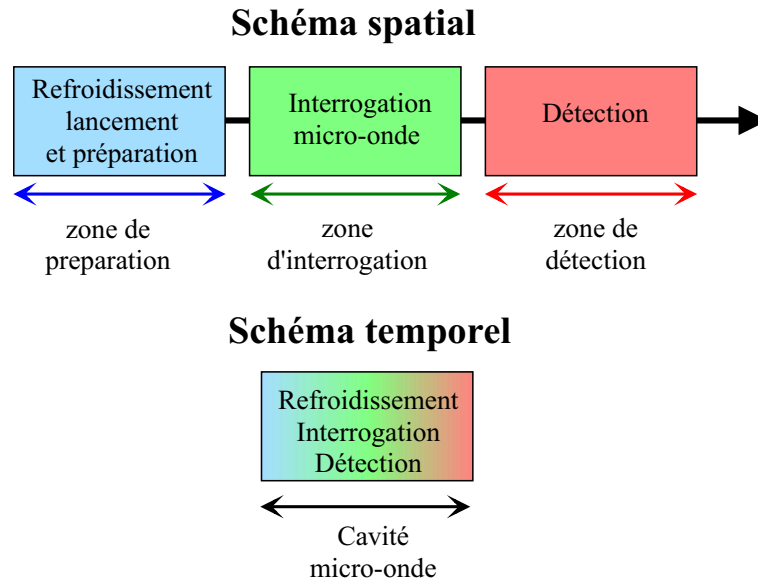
Schéma spatial

Refroidissement lancement et préparation

Interrogation micro-onde

Détection

zone de preparation

zone d'interrogation

zone de détection

Schéma temporel

Refroidissement Interrogation Détection

Cavité micro-onde